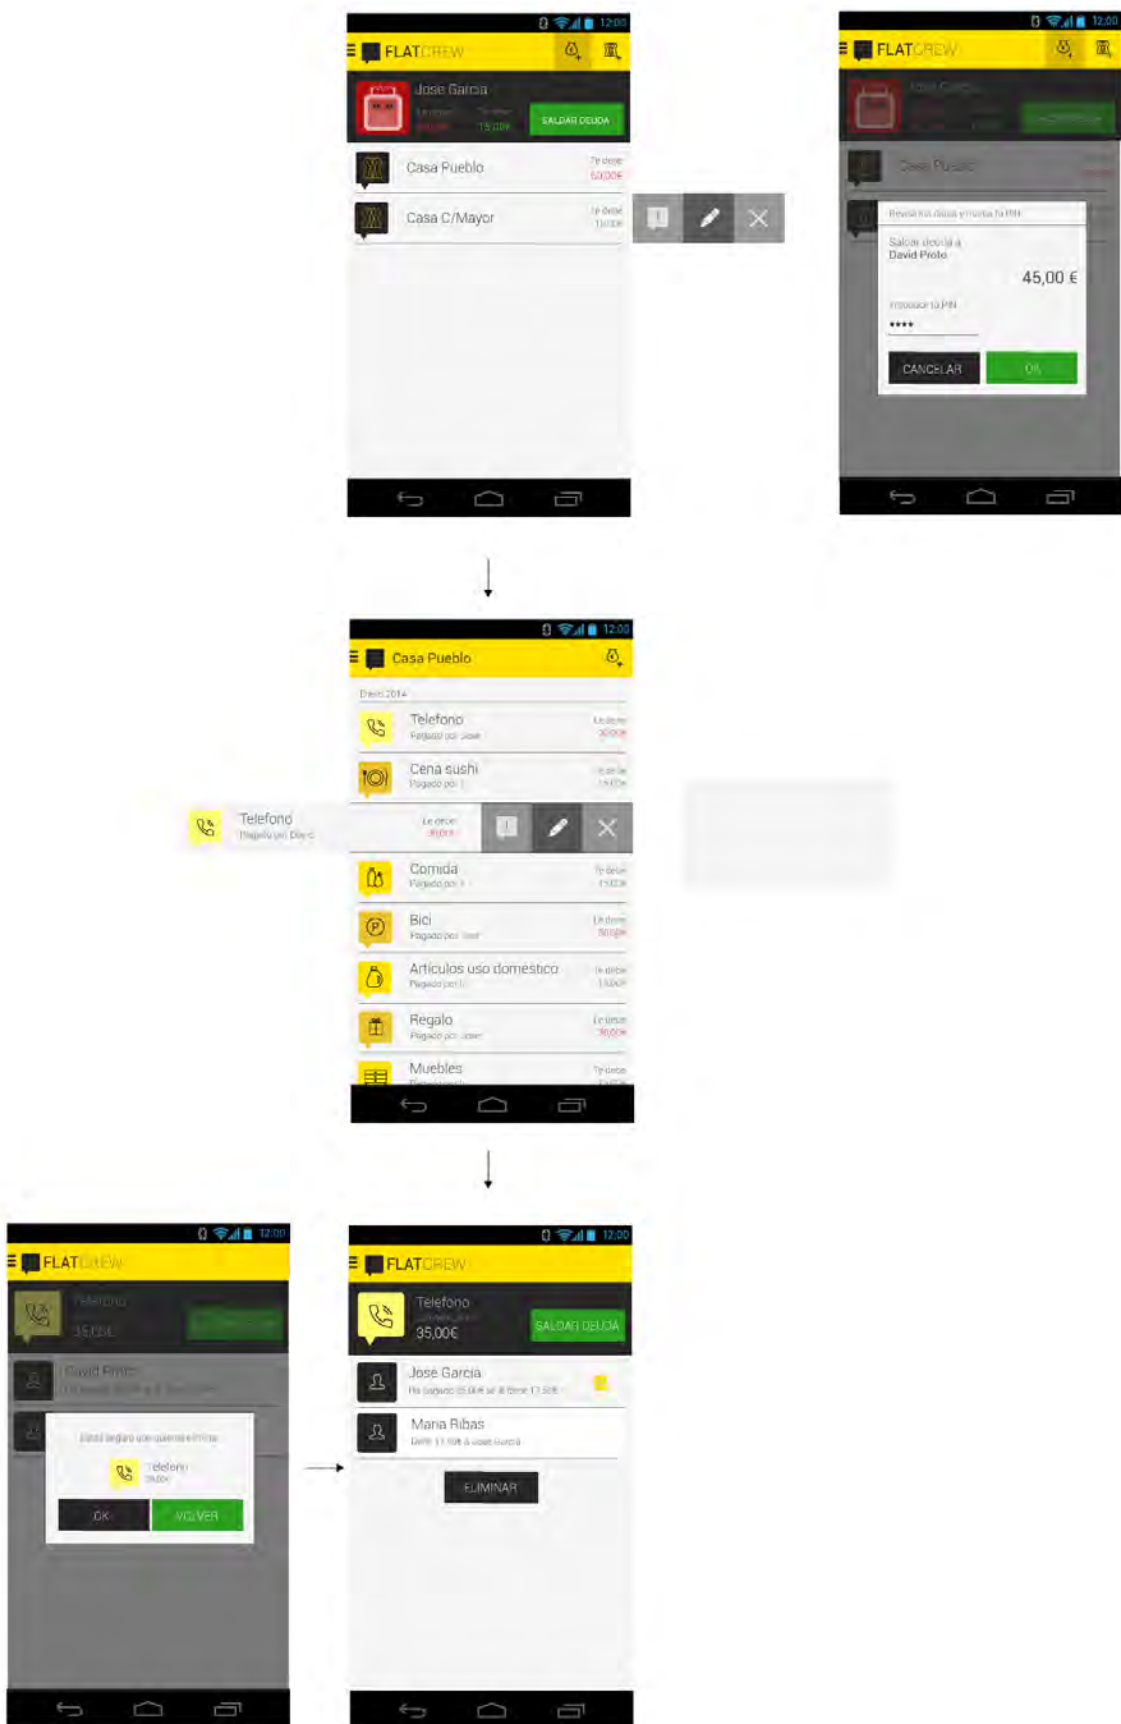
12:00
FLATCREW
Jose Garcia
Le debes
Te debe
15,00€
SALDAR DEUDA
Casa Pueblo
Te debe
50,00€
Casa C/Mayor
Te debe

12:00
FLATCREW
Jose Garcia
Casa Pueblo
Revisa tus datos y mete tu PIN
Saldar deuda a
David Prieto
45,00 €
Introduce tu PIN
****
CANCELAR
OK

12:00
Casa Pueblo
Enero 2014
Telefono
Pagado por Jose
Le debes
30,00€
Cena sushi
Pagado por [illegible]
Le debe
15,00€
Telefono
Pagado por David
Le debes
30,00€
Comida
Pagado por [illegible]
Te debe
15,00€
Bici
Pagado por Jose
Le debes
30,00€
Articulos uso domestico
Pagado por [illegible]
Te debe
15,00€
Regalo
Pagado por Jose
Le debes
30,00€
Muebles
Te debe
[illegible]

12:00
FLATCREW
Telefono
35,00€
David Prieto
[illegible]
Estás seguro que quieres eliminar
Telefono
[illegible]
OK
VOLVER

12:00
FLATCREW
Telefono
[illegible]
35,00€
SALDAR DEUDA
Jose Garcia
Ha pagado 35,00€ se le debe 17,50€
Maria Ribas
Debe 17,50€ a Jose García
ELIMINAR